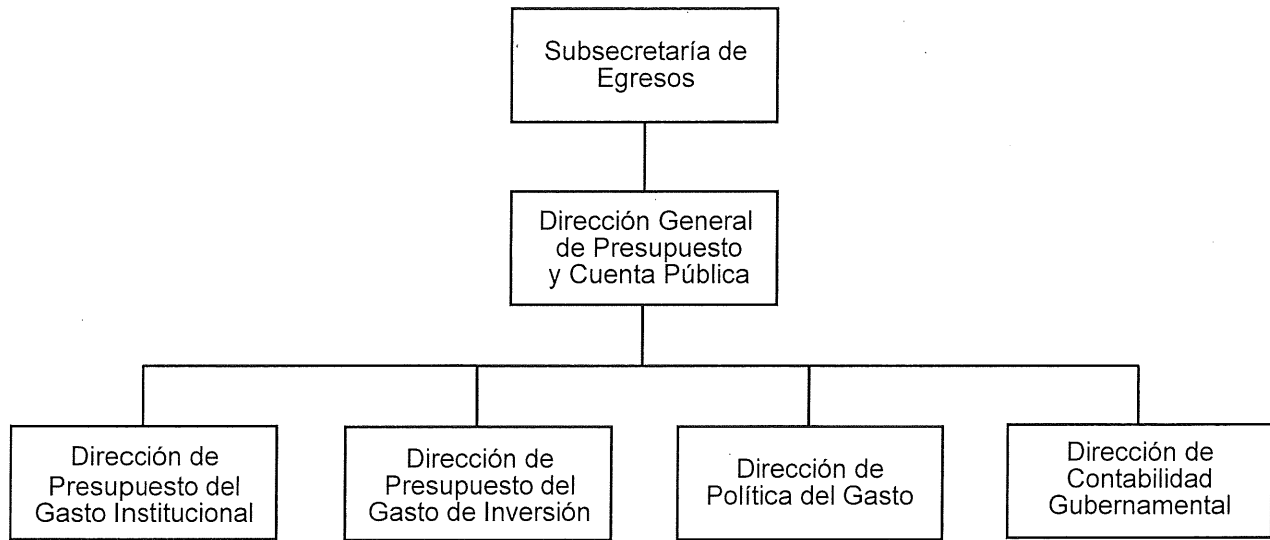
Subsecretaría de Egresos

Dirección General de Presupuesto y Cuenta Pública

Dirección de Presupuesto del Gasto Institucional

Dirección de Presupuesto del Gasto de Inversión

Dirección de Política del Gasto

Dirección de Contabilidad Gubernamental